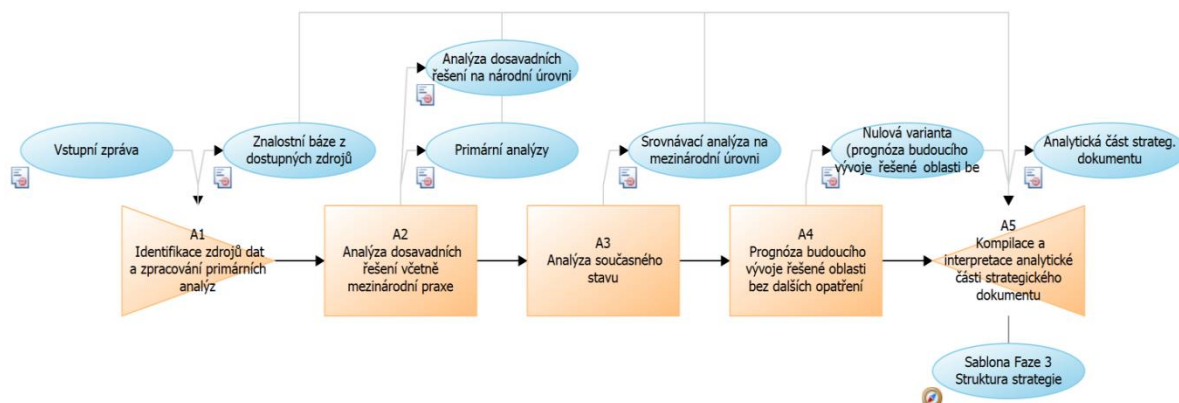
Vstupní zpráva

Znalostní báze z dostupných zdrojů

Analýza dosavadních řešení na národní úrovni

Primární analýzy

Srovnávací analýza na mezinárodní úrovni

Nulová varianta (prognóza budoucího vývoje řešené oblasti be

Analytická část strateg. dokumentu

A1
Identifikace zdrojů dat a zpracování primárních analýz

A2
Analýza dosavadních řešení včetně mezinárodní praxe

A3
Analýza současného stavu

A4
Prognóza budoucího vývoje řešené oblasti bez dalších opatření

A5
Kompilace a interpretace analytické části strategického dokumentu

Sablona Faze 3
Struktura strategie